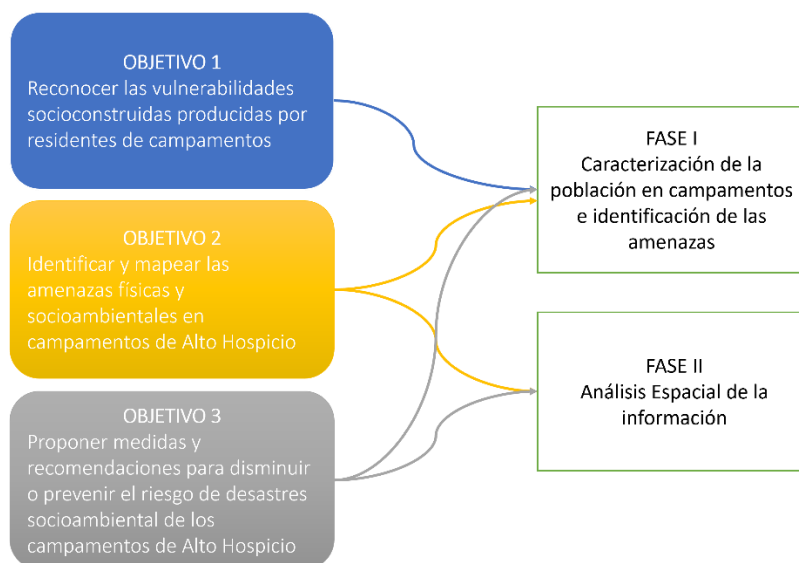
OBJETIVO 1
Reconocer las vulnerabilidades socioconstruidas producidas por residentes de campamentos

OBJETIVO 2
Identificar y mapear las amenazas físicas y socioambientales en campamentos de Alto Hospicio

OBJETIVO 3
Proponer medidas y recomendaciones para disminuir o prevenir el riesgo de desastres socioambiental de los campamentos de Alto Hospicio

FASE I
Caracterización de la población en campamentos e identificación de las amenazas

FASE II
Análisis Espacial de la información